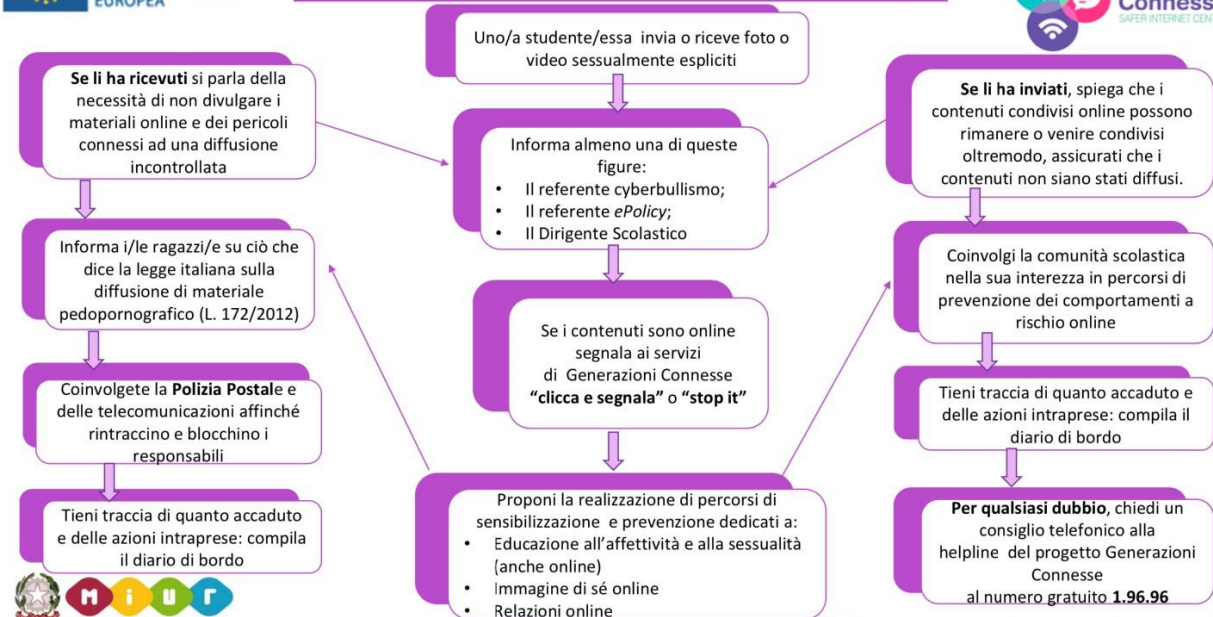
EUROPEA

Conness
SAFER INTERNET CENT

Uno/a studente/essa invia o riceve foto o video sessualmente espliciti

**Se li ha ricevuti** si parla della necessità di non divulgare i materiali online e dei pericoli connessi ad una diffusione incontrollata

Informa almeno una di queste figure:
- Il referente cyberbullismo;
- Il referente *ePolicy*;
- Il Dirigente Scolastico

**Se li ha inviati**, spiega che i contenuti condivisi online possono rimanere o venire condivisi oltremodo, assicurati che i contenuti non siano stati diffusi.

Informa i/le ragazzi/e su ciò che dice la legge italiana sulla diffusione di materiale pedopornografico (L. 172/2012)

Se i contenuti sono online segnala ai servizi di Generazioni Connesse **"clicca e segnala"** o **"stop it"**

Coinvolgi la comunità scolastica nella sua interezza in percorsi di prevenzione dei comportamenti a rischio online

Coinvolgete la **Polizia Postal**e e delle telecomunicazioni affinché rintraccino e blocchino i responsabili

Tieni traccia di quanto accaduto e delle azioni intraprese: compila il diario di bordo

Tieni traccia di quanto accaduto e delle azioni intraprese: compila il diario di bordo

Proponi la realizzazione di percorsi di sensibilizzazione e prevenzione dedicati a:
- Educazione all'affettività e alla sessualità (anche online)
- Immagine di sé online
- Relazioni online

**Per qualsiasi dubbio**, chiedi un consiglio telefonico alla helpline del progetto Generazioni Connesse al numero gratuito **1.96.96**

MIUR